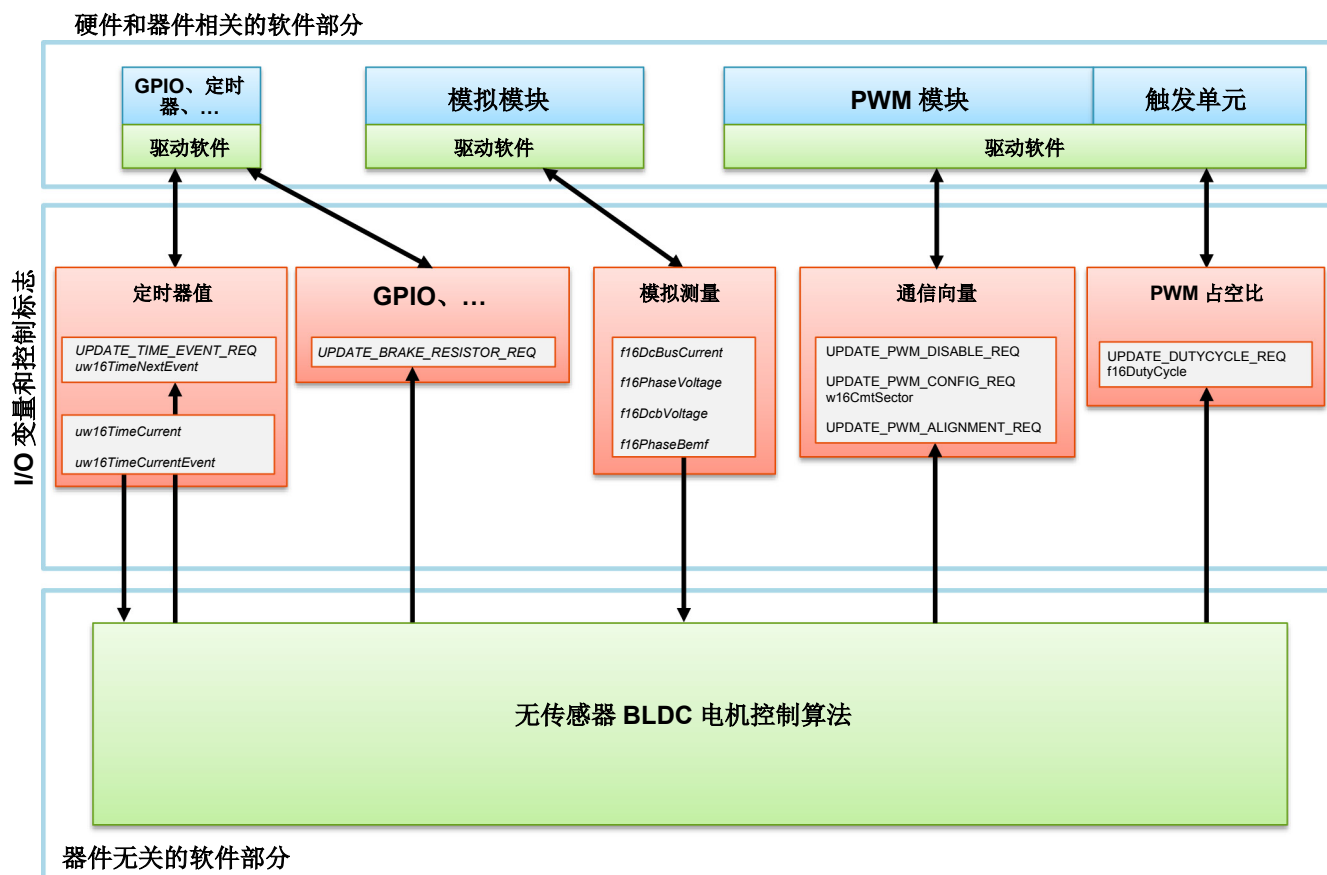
硬件和器件相关的软件部分

GPIO、定时器、…

驱动软件

模拟模块

驱动软件

PWM 模块

触发单元

驱动软件

I/O 变量和控制标志

定时器值

UPDATE_TIME_EVENT_REQ
uw16TimeNextEvent

uw16TimeCurrent
uw16TimeCurrentEvent

GPIO、…

UPDATE_BRAKE_RESISTOR_REQ

模拟测量

f16DcBusCurrent
f16PhaseVoltage
f16DcbVoltage
f16PhaseBemf

通信向量

UPDATE_PWM_DISABLE_REQ
UPDATE_PWM_CONFIG_REQ
w16CmtSector
UPDATE_PWM_ALIGNMENT_REQ

PWM 占空比

UPDATE_DUTYCYCLE_REQ
f16DutyCycle

无传感器 BLDC 电机控制算法

器件无关的软件部分